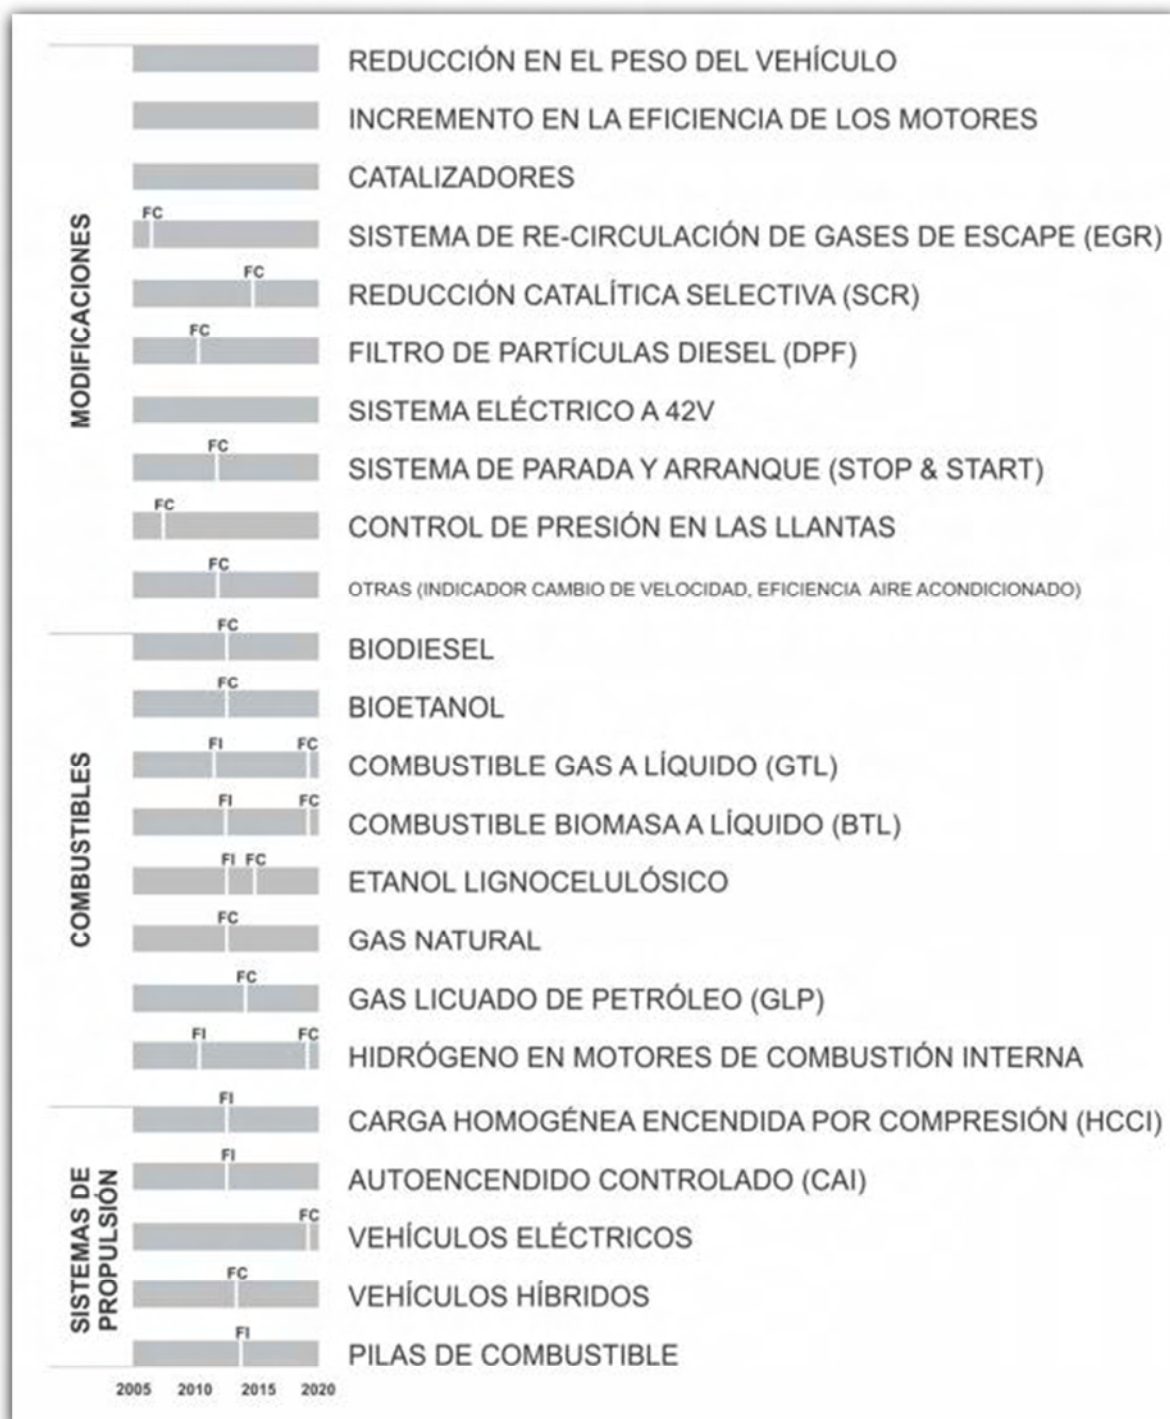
MODIFICACIONES

REDUCCIÓN EN EL PESO DEL VEHÍCULO

INCREMENTO EN LA EFICIENCIA DE LOS MOTORES

CATALIZADORES

FC
SISTEMA DE RE-CIRCULACIÓN DE GASES DE ESCAPE (EGR)

FC
REDUCCIÓN CATALÍTICA SELECTIVA (SCR)

FC
FILTRO DE PARTÍCULAS DIESEL (DPF)

SISTEMA ELÉCTRICO A 42V

FC
SISTEMA DE PARADA Y ARRANQUE (STOP & START)

FC
CONTROL DE PRESIÓN EN LAS LLANTAS

FC
OTRAS (INDICADOR CAMBIO DE VELOCIDAD, EFICIENCIA AIRE ACONDICIONADO)

COMBUSTIBLES

FC
BIODIESEL

FC
BIOETANOL

FI FC
COMBUSTIBLE GAS A LÍQUIDO (GTL)

FI FC
COMBUSTIBLE BIOMASA A LÍQUIDO (BTL)

FI FC
ETANOL LIGNOCELULÓSICO

FC
GAS NATURAL

FC
GAS LICUADO DE PETRÓLEO (GLP)

FI FC
HIDRÓGENO EN MOTORES DE COMBUSTIÓN INTERNA

SISTEMAS DE PROPULSIÓN

FI
CARGA HOMOGÉNEA ENCENDIDA POR COMPRESIÓN (HCCI)

FI
AUTOENCENDIDO CONTROLADO (CAI)

FC
VEHÍCULOS ELÉCTRICOS

FC
VEHÍCULOS HÍBRIDOS

FI
PILAS DE COMBUSTIBLE

2005 2010 2015 2020